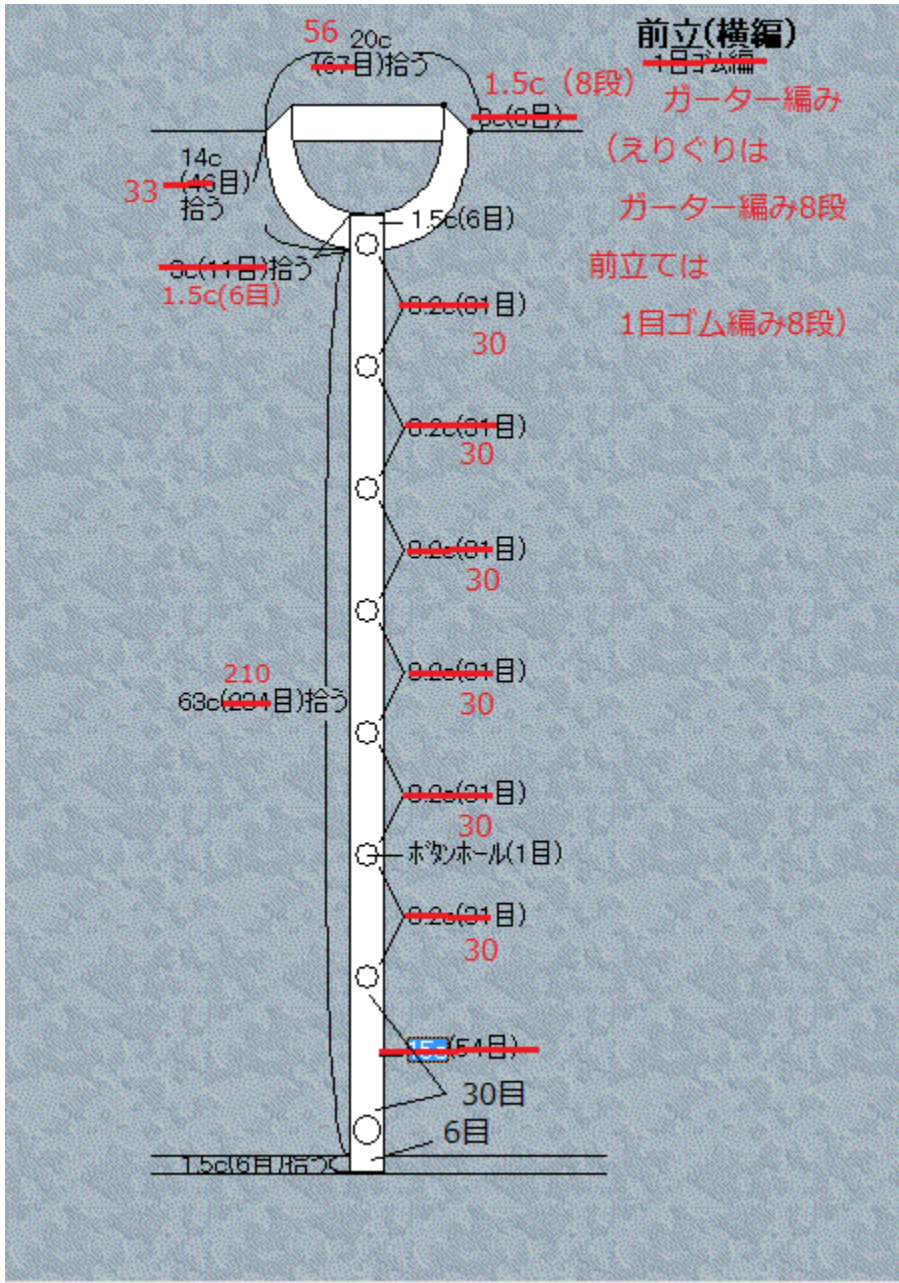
前立(横編)
1目ゴム編
1.5c（8段）
ガーター編み
（えりぐりは
ガーター編み8段
前立ては
1目ゴム編み8段）

56
20c
(67目)拾う
3c(8目)

14c
33
(46目)
拾う

1.5c(6目)
3c(11目)拾う
1.5c(6目)

9.2c(31目)
30
9.2c(31目)
30
9.2c(31目)
30
9.2c(31目)
30
9.2c(31目)
30
ボタンホール(1目)
9.2c(31目)
30

210
63c(234目)拾う

15
(54目)
30目
6目

1.5c(6目)拾う